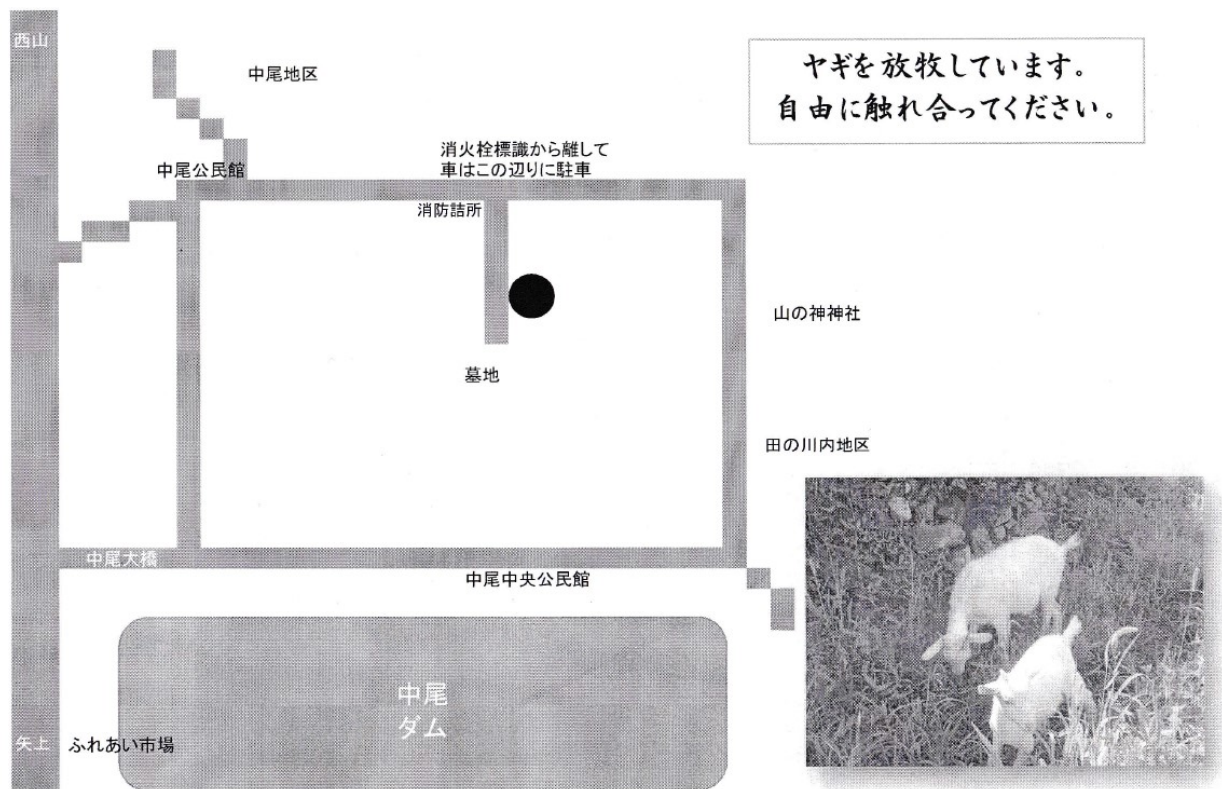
ヤギを放牧しています。
自由に触れ合ってください。

西山

中尾地区

中尾公民館

消火栓標識から離して
車はこの辺りに駐車

消防詰所

山の神神社

墓地

田の川内地区

中尾大橋

中尾中央公民館

中尾
ダム

矢上

ふれあい市場